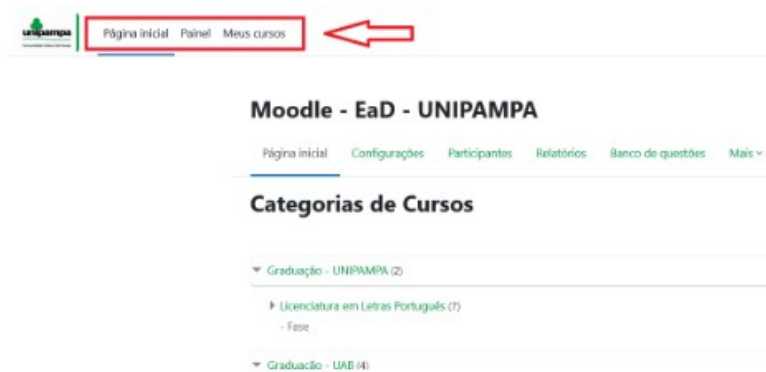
unipampa
Universidade Federal do Pampa

Página inicial Painel Meus cursos

Moodle - EaD - UNIPAMPA

Página inicial Configurações Participantes Relatórios Banco de questões Mais

Categorias de Cursos

Graduação - UNIPAMPA (2)

Licenciatura em Letras Português (7)
- Fase

Graduação - UAB (4)